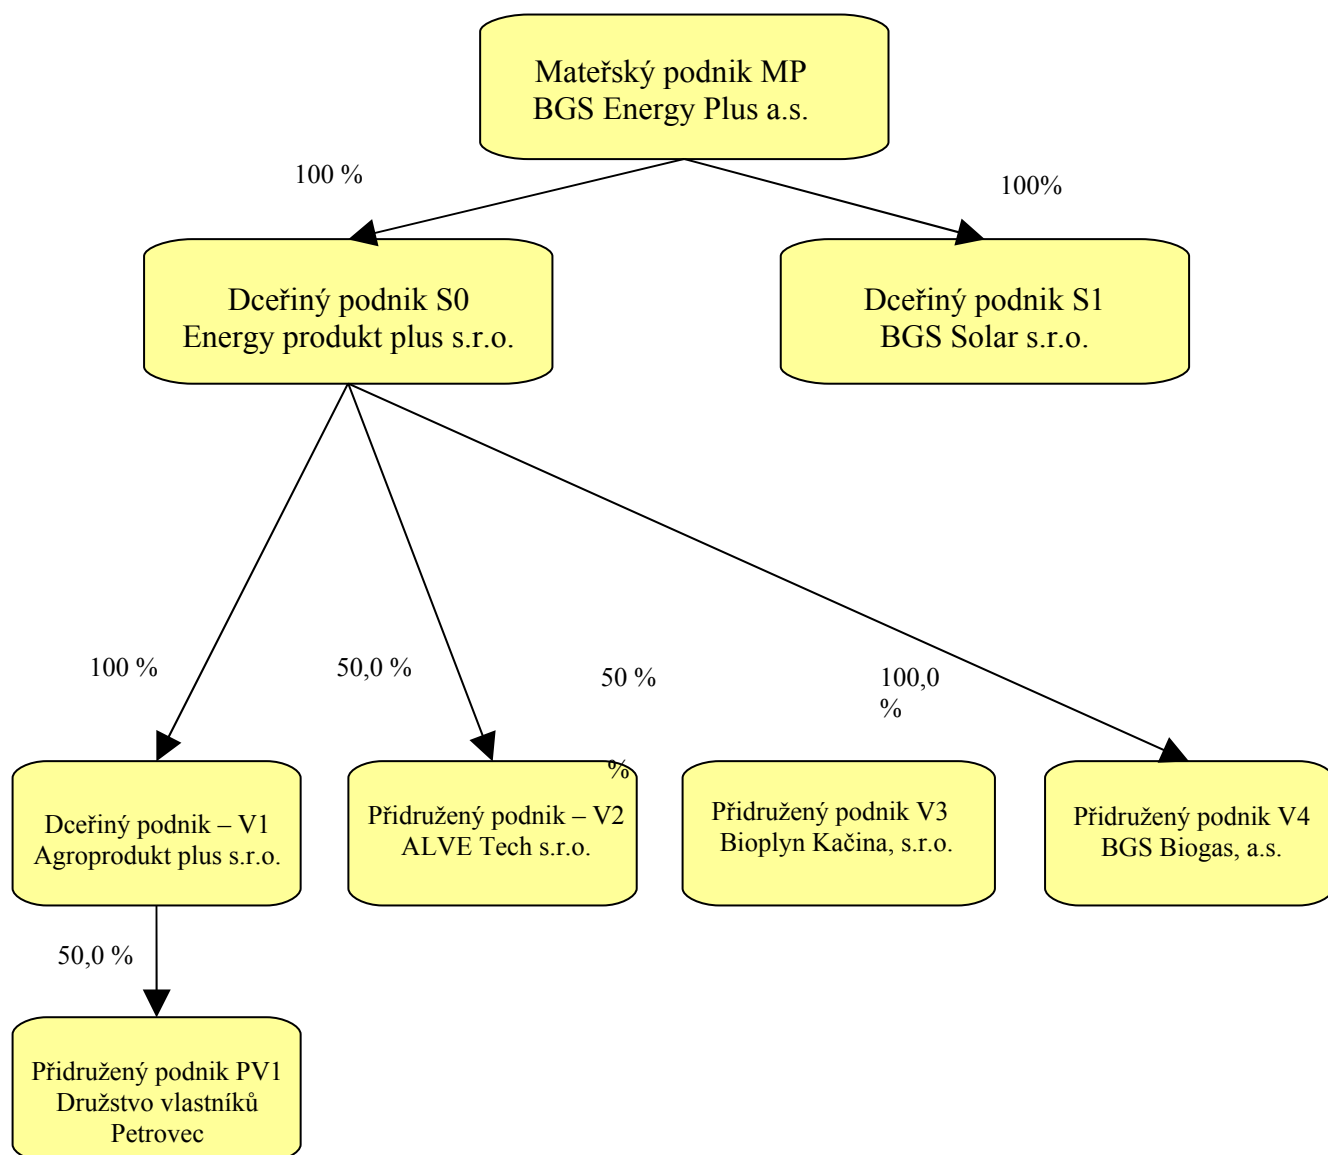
Mateřský podnik MP
BGS Energy Plus a.s.

100 %

100%

Dceřiný podnik S0
Energy produkt plus s.r.o.

Dceřiný podnik S1
BGS Solar s.r.o.

100 %

50,0 %

50 %

100,0
%

%

Dceřiný podnik – V1
Agroprodukt plus s.r.o.

Přidružený podnik – V2
ALVE Tech s.r.o.

Přidružený podnik V3
Bioplyn Kačina, s.r.o.

Přidružený podnik V4
BGS Biogas, a.s.

50,0 %

Přidružený podnik PV1
Družstvo vlastníků
Petrovec